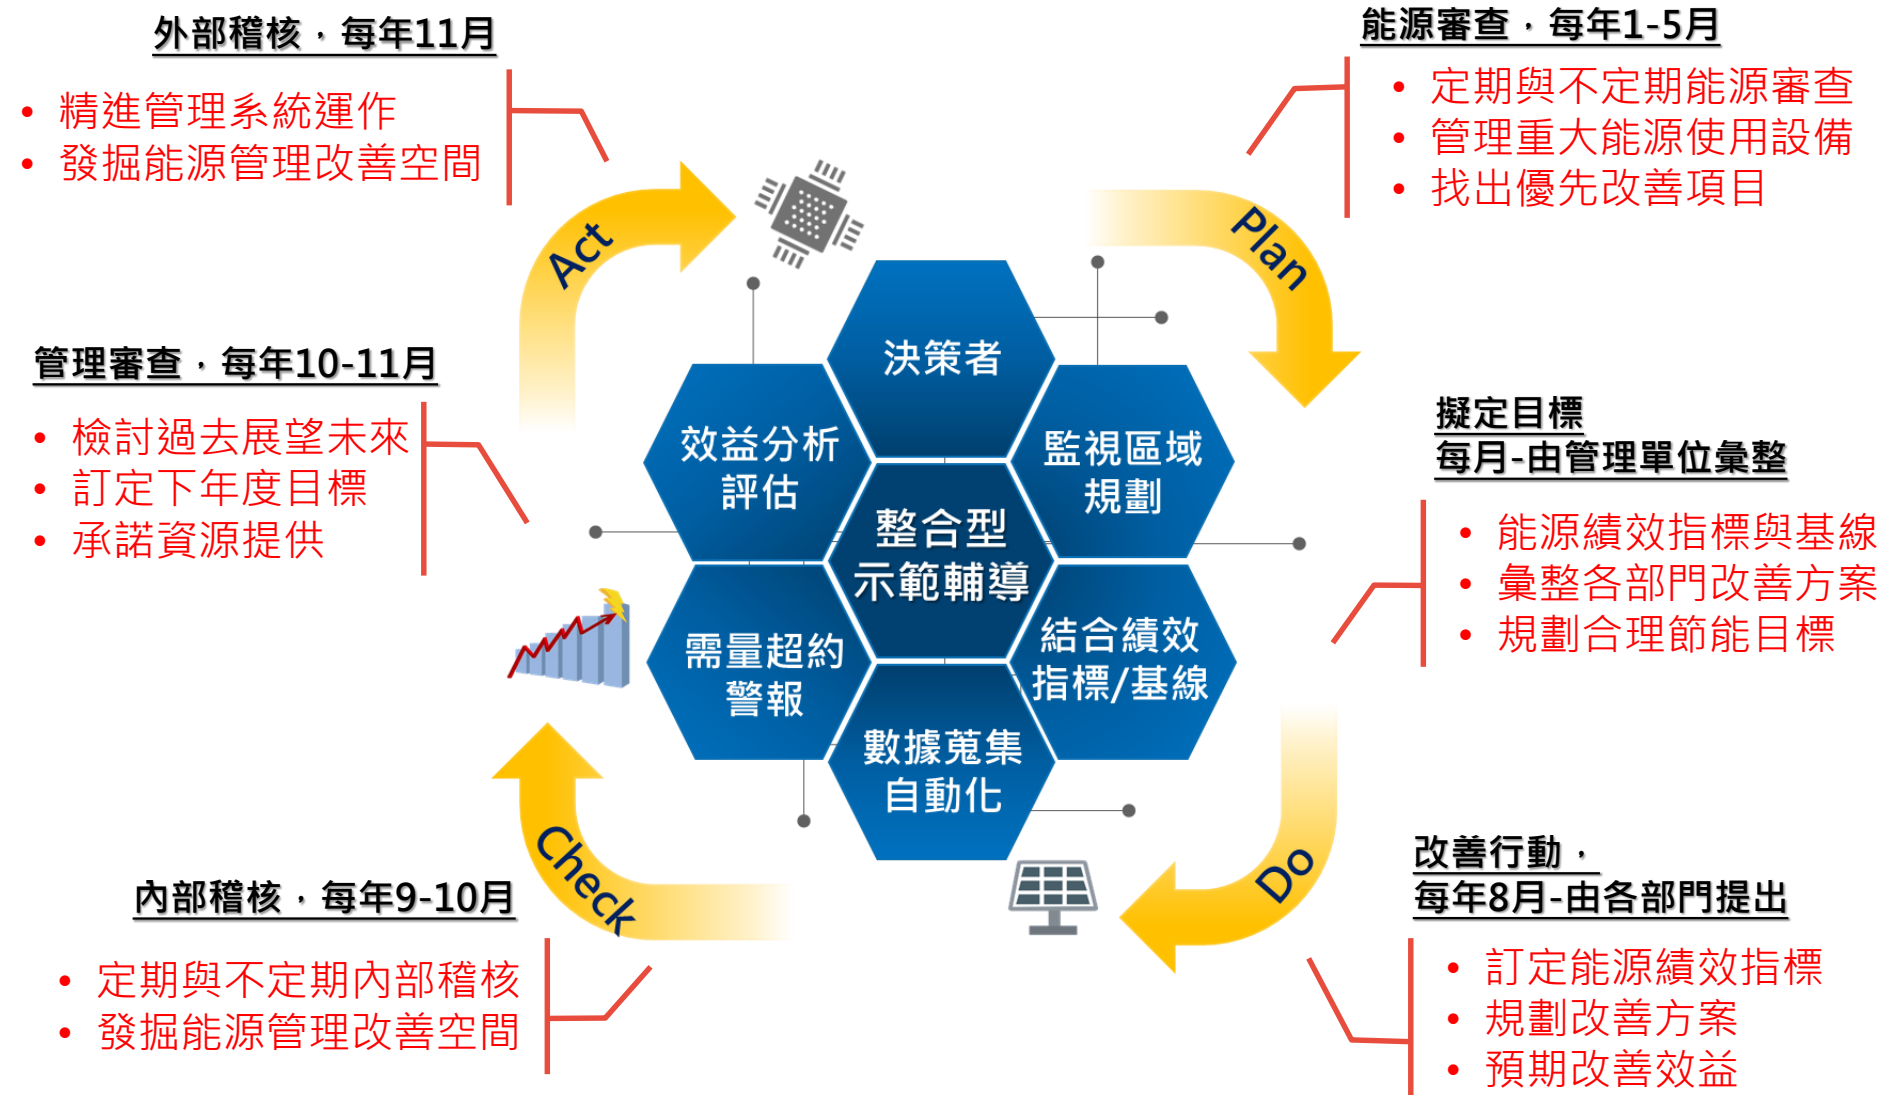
外部稽核，每年11月

• 精進管理系統運作
• 發掘能源管理改善空間

能源審查，每年1-5月

• 定期與不定期能源審查
• 管理重大能源使用設備
• 找出優先改善項目

Act

Plan

管理審查，每年10-11月

• 檢討過去展望未來
• 訂定下年度目標
• 承諾資源提供

決策者

效益分析評估

監視區域規劃

整合型示範輔導

需量超約警報

結合績效指標/基線

數據蒐集自動化

擬定目標
每月-由管理單位彙整

• 能源績效指標與基線
• 彙整各部門改善方案
• 規劃合理節能目標

Check

Do

內部稽核，每年9-10月

• 定期與不定期內部稽核
• 發掘能源管理改善空間

改善行動，
每年8月-由各部門提出

• 訂定能源績效指標
• 規劃改善方案
• 預期改善效益